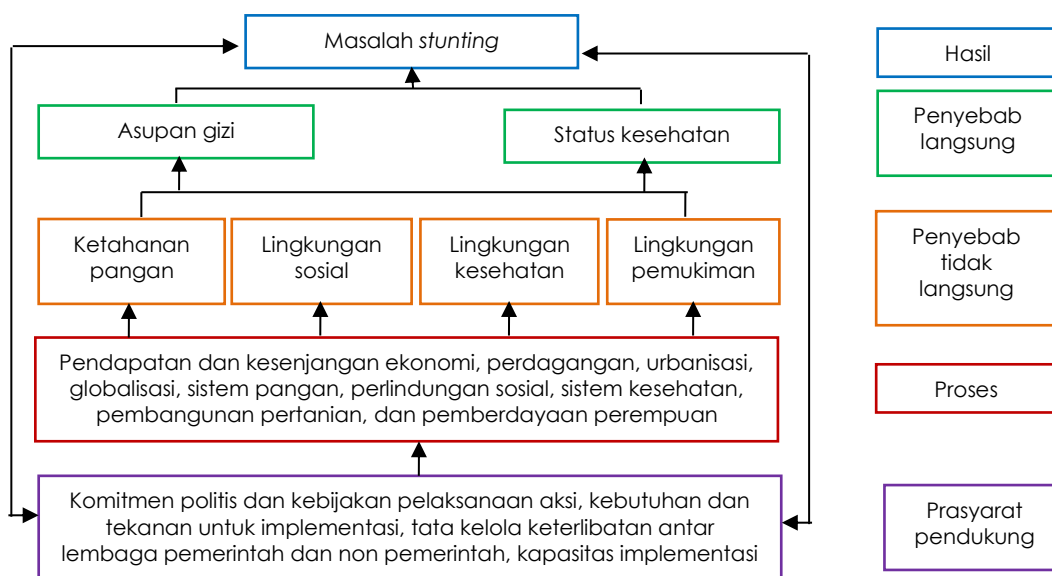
Masalah *stunting*

Asupan gizi

Status kesehatan

Ketahanan pangan

Lingkungan sosial

Lingkungan kesehatan

Lingkungan pemukiman

Pendapatan dan kesenjangan ekonomi, perdagangan, urbanisasi, globalisasi, sistem pangan, perlindungan sosial, sistem kesehatan, pembangunan pertanian, dan pemberdayaan perempuan

Komitmen politis dan kebijakan pelaksanaan aksi, kebutuhan dan tekanan untuk implementasi, tata kelola keterlibatan antar lembaga pemerintah dan non pemerintah, kapasitas implementasi

Hasil

Penyebab langsung

Penyebab tidak langsung

Proses

Prasyarat pendukung